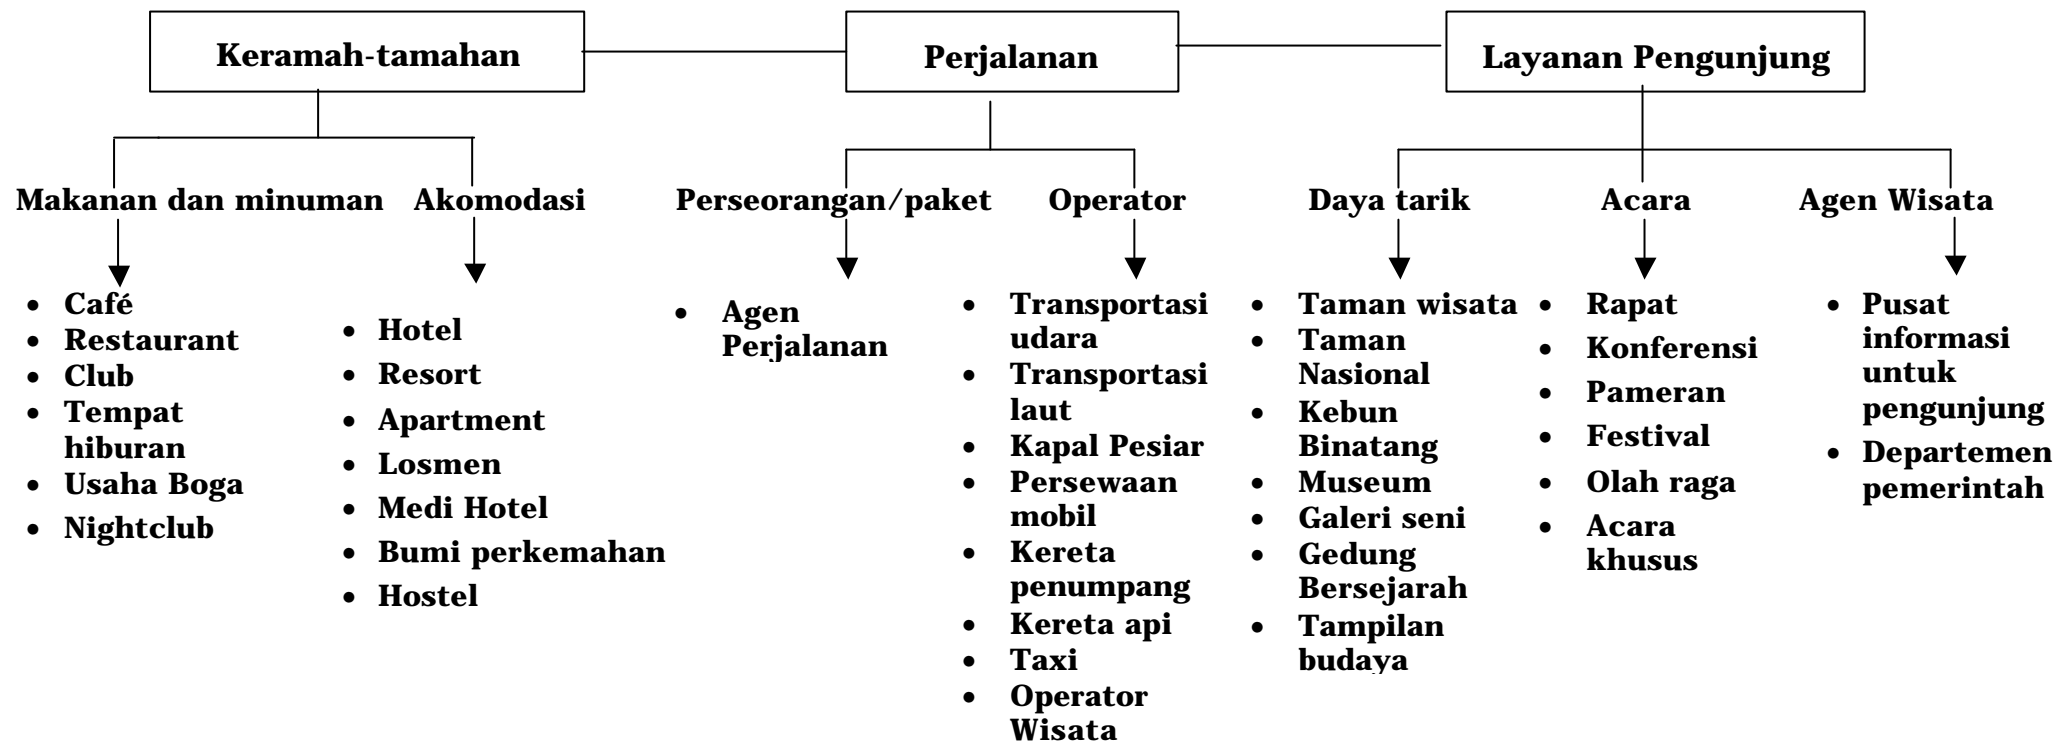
Keramah-tamahan

Perjalanan

Layanan Pengunjung

Makanan dan minuman

- Café
- Restaurant
- Club
- Tempat hiburan
- Usaha Boga
- Nightclub

Akomodasi

- Hotel
- Resort
- Apartment
- Losmen
- Medi Hotel
- Bumi perkemahan
- Hostel

Perseorangan/paket

- Agen Perjalanan

Operator

- Transportasi udara
- Transportasi laut
- Kapal Pesiar
- Persewaan mobil
- Kereta penumpang
- Kereta api
- Taxi
- Operator Wisata

Daya tarik

- Taman wisata
- Taman Nasional
- Kebun Binatang
- Museum
- Galeri seni
- Gedung Bersejarah
- Tampilan budaya

Acara

- Rapat
- Konferensi
- Pameran
- Festival
- Olah raga
- Acara khusus

Agen Wisata

- Pusat informasi untuk pengunjung
- Departemen pemerintah